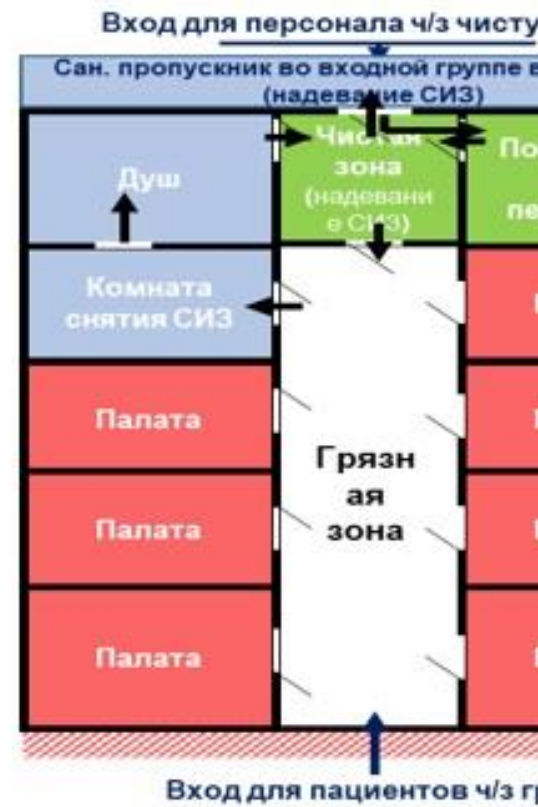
Вход для персонала ч/з чисту

Сан. пропускник во входной группе в (надевание СИЗ)

Душ

Чистая зона (надевани е СИЗ)

По

пе

Комната снятия СИЗ

Палата

Палата

Палата

Грязн ая зона

Вход для пациентов ч/з гр